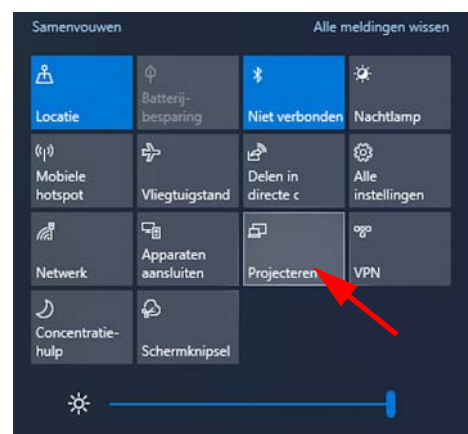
Samenvouwen

Alle meldingen wissen

Locatie

Batterijbesparing

Niet verbonden

Nachtlamp

Mobiele hotspot

Vliegtuigstand

Delen in directe c

Alle instellingen

Netwerk

Apparaten aansluiten

Projecteren

VPN

Concentratiehulp

Schermknipsel